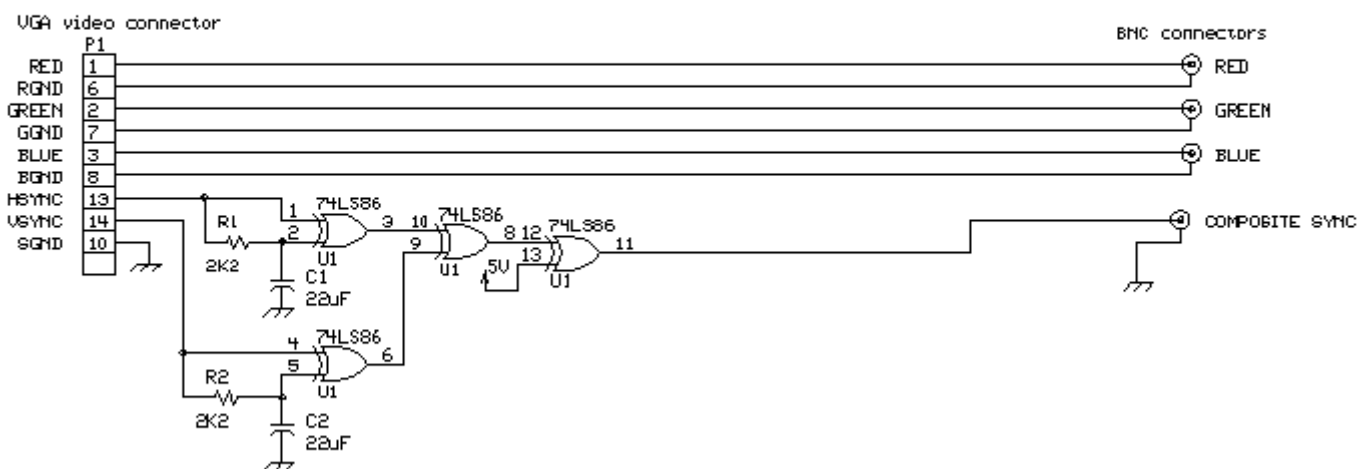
VGA video connector
P1
RED 1
RGND 6
GREEN 2
GGND 7
BLUE 3
BGND 8
HSYNC 13
VSYNC 14
SGND 10

BNC connectors
RED
GREEN
BLUE
COMPOSITE SYNC

R1
2K2
C1
22uF
1
2
74LS86
3
U1
10
9
74LS86
8
U1
5V
12
13
74LS86
11
U1

R2
2K2
C2
22uF
4
5
74LS86
6
U1